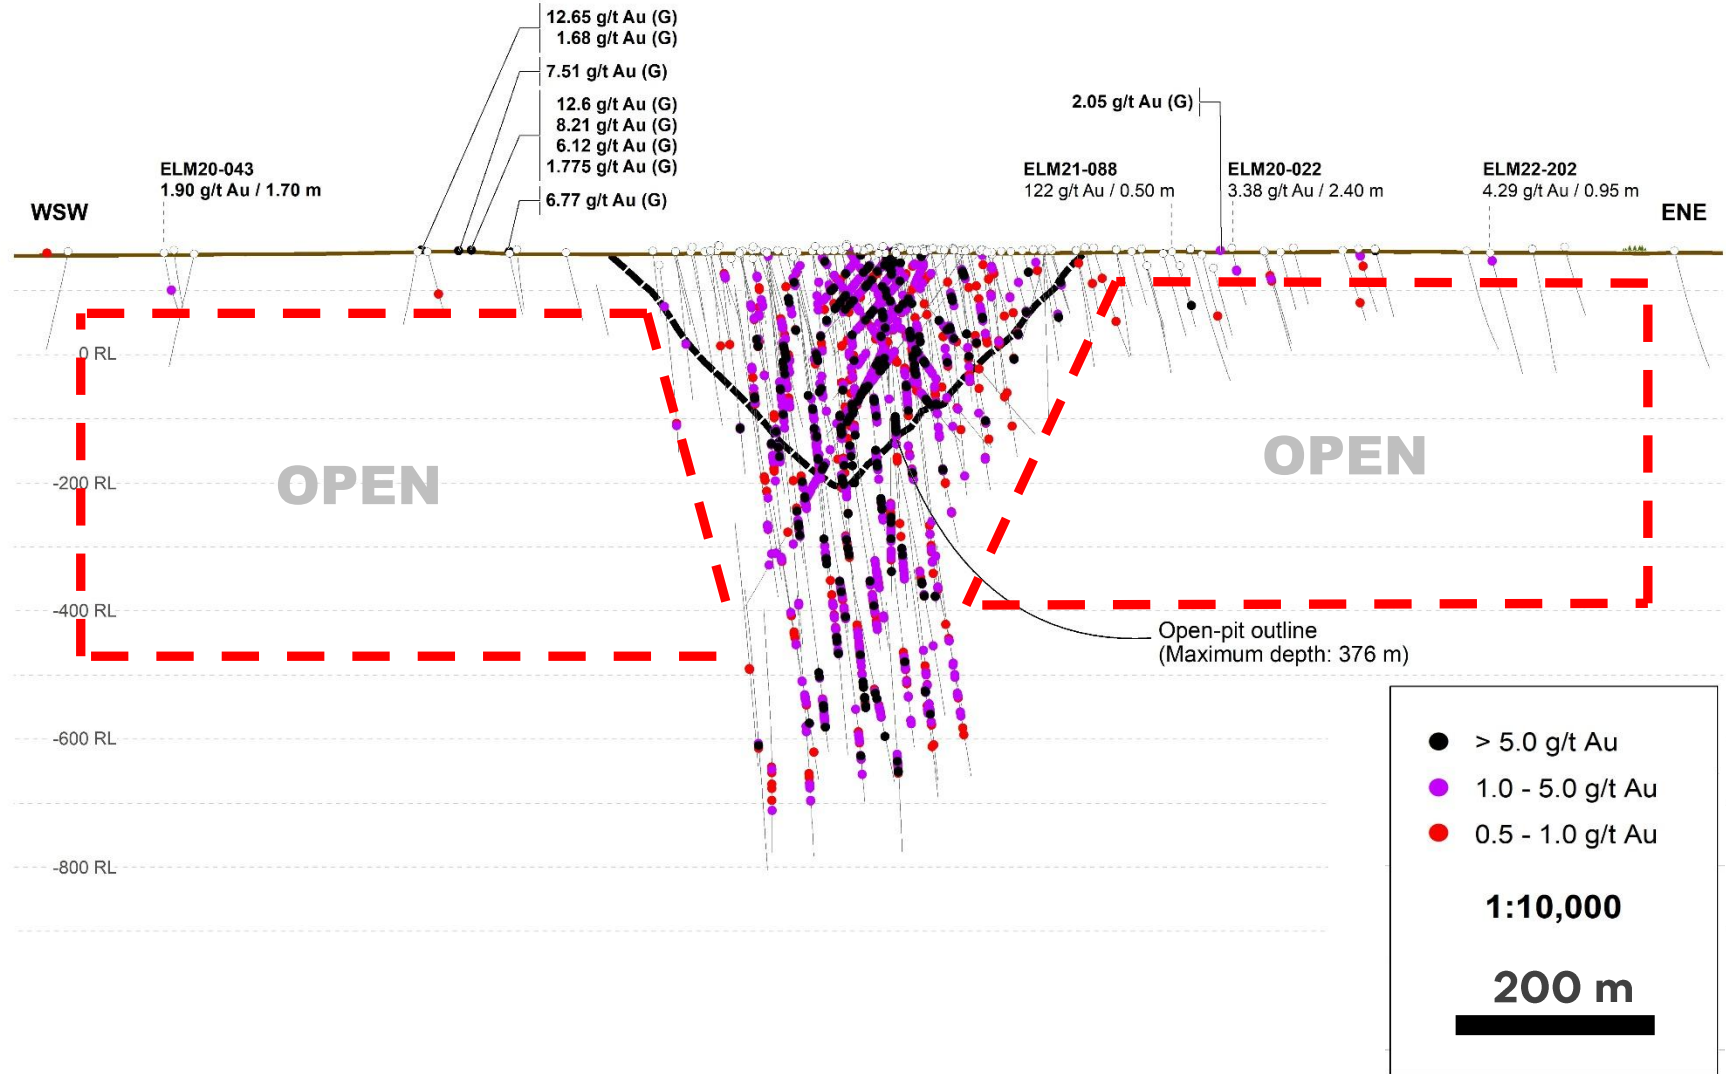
12.65 g/t Au (G)
1.68 g/t Au (G)
7.51 g/t Au (G)
12.6 g/t Au (G)
8.21 g/t Au (G)
6.12 g/t Au (G)
1.775 g/t Au (G)
6.77 g/t Au (G)

2.05 g/t Au (G)

ELM20-043
1.90 g/t Au / 1.70 m

ELM21-088
122 g/t Au / 0.50 m

ELM20-022
3.38 g/t Au / 2.40 m

ELM22-202
4.29 g/t Au / 0.95 m

WSW

ENE

0 RL
-200 RL
-400 RL
-600 RL
-800 RL

OPEN

OPEN

Open-pit outline
(Maximum depth: 376 m)

> 5.0 g/t Au
1.0 - 5.0 g/t Au
0.5 - 1.0 g/t Au

1:10,000

200 m